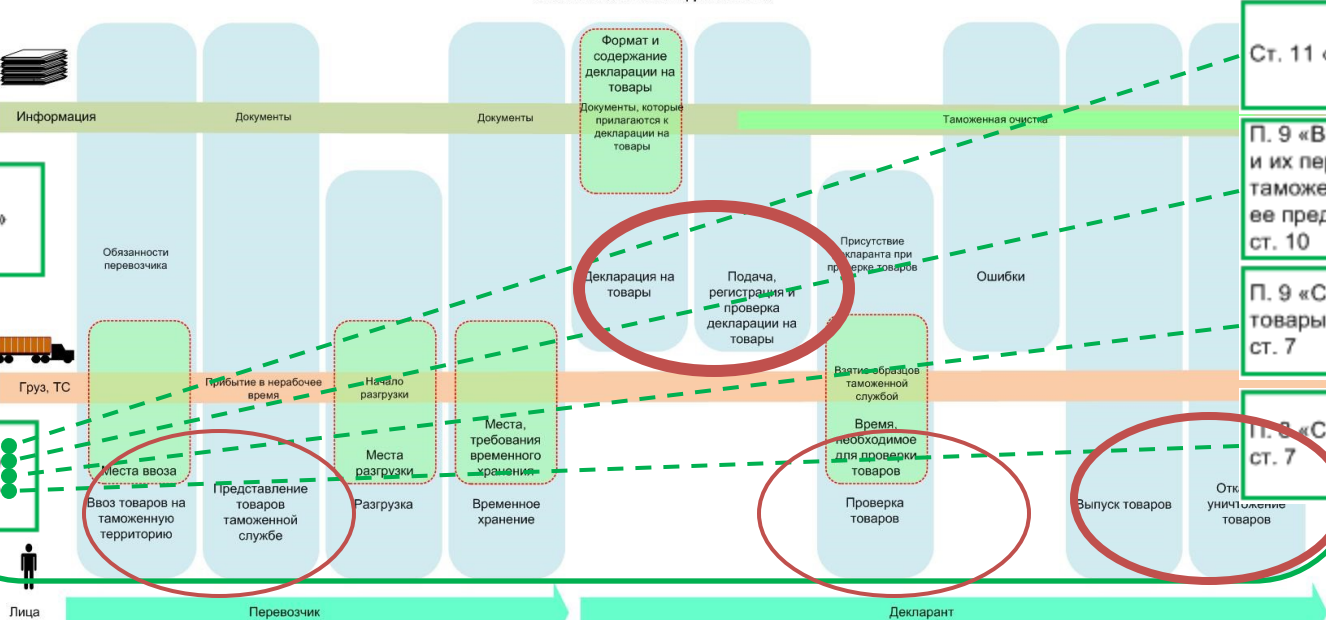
Формат и содержание декларации на товары

Документы, которые прилагаются к декларации на товары

Информация

Документы

Документы

Таможенная очистка

Ст. 11 «

П. 9 «В и их пер таможе ее пред ст. 10

П. 9 «С товары ст. 7

П. 8 «С ст. 7

»

Обязанности перевозчика

Декларация на товары

Подача, регистрация и проверка декларации на товары

Присутствие декларанта при проверке товаров

Ошибки

Груз, ТС

Прибытие в нерабочее время

Начало разгрузки

Взятие образцов таможенной службой

Места ввоза

Места разгрузки

Места, требования временного хранения

Время, необходимое для проверки товаров

Ввоз товаров на таможенную территорию

Представление товаров таможенной службе

Разгрузка

Временное хранение

Проверка товаров

Выпуск товаров

Отк уничтожение товаров

Лица

Перевозчик

Декларант